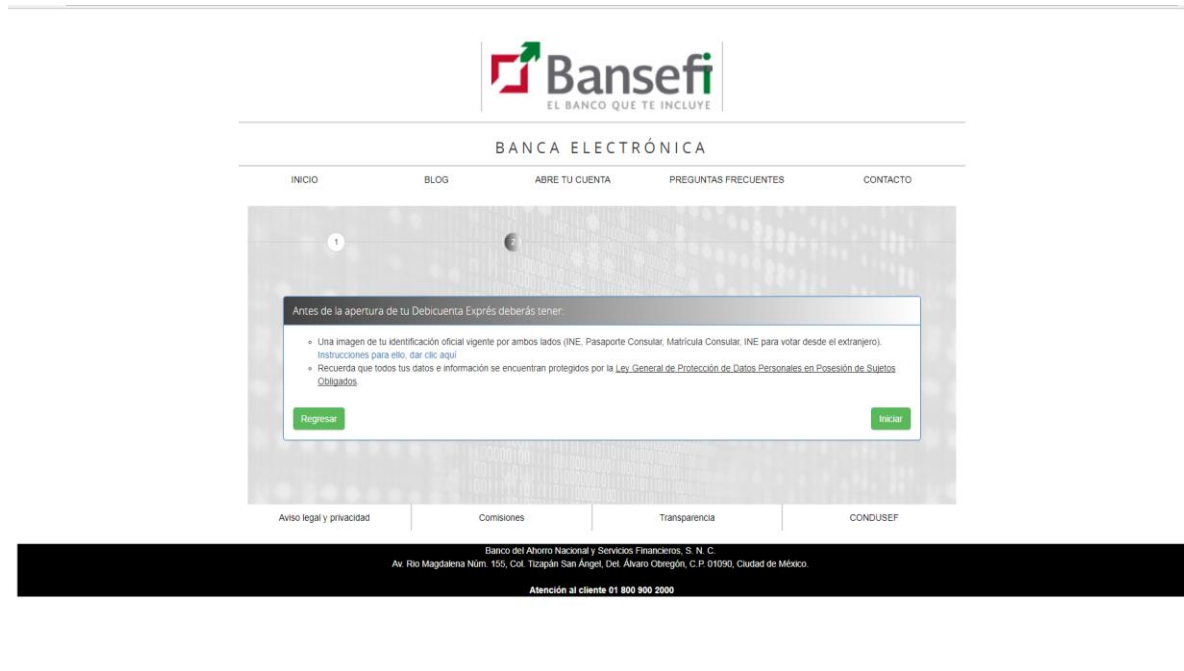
Bansefi
EL BANCO QUE TE INCLUYE

BANCA ELECTRÓNICA

INICIO BLOG ABRE TU CUENTA PREGUNTAS FRECUENTES CONTACTO

1 2

Antes de la apertura de tu Debicuenta Exprés deberás tener:

- Una imagen de tu identificación oficial vigente por ambos lados (INE, Pasaporte Consular, Matrícula Consular, INE para votar desde el extranjero). Instrucciones para ello, dar clic aquí
- Recuerda que todos tus datos e información se encuentran protegidos por la Ley General de Protección de Datos Personales en Posesión de Sujetos Obligados.

Regresar Iniciar

Aviso legal y privacidad Comisiones Transparencia CONDUSEF

Banco del Ahorro Nacional y Servicios Financieros, S. N. C.
Av. Rio Magdalena Núm. 155, Col. Tizapán San Ángel, Del. Álvaro Obregón, C.P. 01090, Ciudad de México.

Atención al cliente 01 800 900 2000